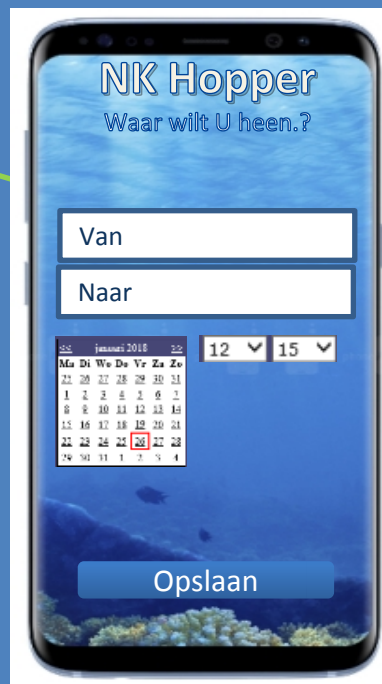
NK Hopper
Waar wilt U heen.?

Van

Naar

| << | | | januari 2018 | | | >> |
|---|---|---|---|---|---|---|
| Ma | Di | Wo | Do | Vr | Za | Zo |
| 25 | 26 | 27 | 28 | 29 | 30 | 31 |
| 1 | 2 | 3 | 4 | 5 | 6 | 7 |
| 8 | 9 | 10 | 11 | 12 | 13 | 14 |
| 15 | 16 | 17 | 18 | 19 | 20 | 21 |
| 22 | 23 | 24 | 25 | 26 | 27 | 28 |
| 29 | 30 | 31 | 1 | 2 | 3 | 4 |

12 15

Opslaan